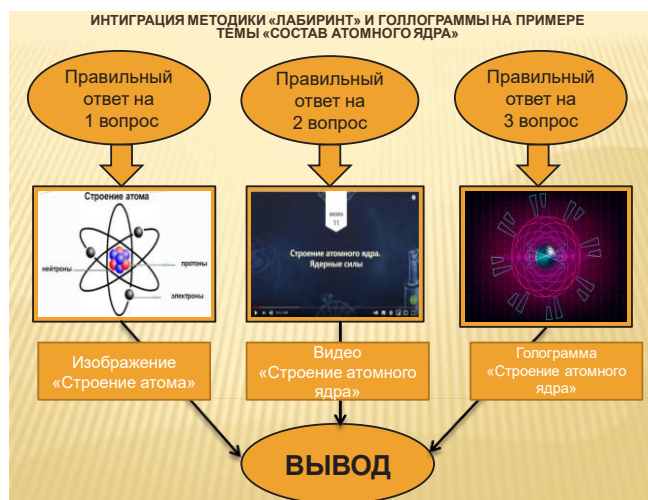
ИНТИГРАЦИЯ МЕТОДИКИ «ЛАБИРИНТ» И ГОЛЛОГРАММЫ НА ПРИМЕРЕ ТЕМЫ «СОСТАВ АТОМНОГО ЯДРА»

Правильный ответ на 1 вопрос

Правильный ответ на 2 вопрос

Правильный ответ на 3 вопрос

Строение атома

нейтроны

протоны

электроны

Строение атомного ядра. Ядерные силы

Изображение «Строение атома»

Видео «Строение атомного ядра»

Голограмма «Строение атомного ядра»

ВЫВОД